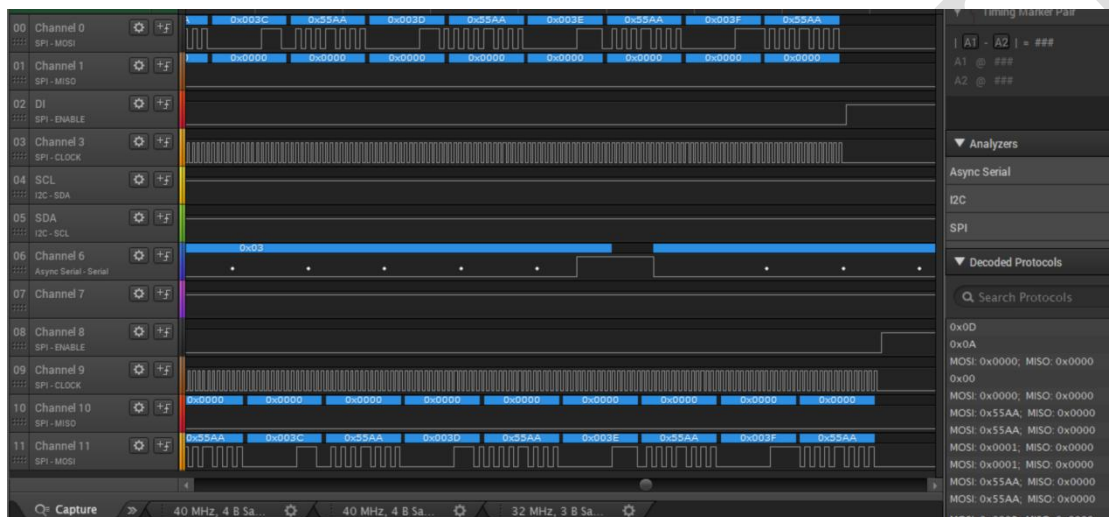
00 Channel 0
SPI - MOSI
01 Channel 1
SPI - MISO
02 DI
SPI - ENABLE
03 Channel 3
SPI - CLOCK
04 SCL
I2C - SDA
05 SDA
I2C - SCL
06 Channel 6
Async Serial - Serial
07 Channel 7
08 Channel 8
SPI - ENABLE
09 Channel 9
SPI - CLOCK
10 Channel 10
SPI - MISO
11 Channel 11
SPI - MOSI

0x003C 0x55AA 0x003D 0x55AA 0x003E 0x55AA 0x003F 0x55AA
0x0000 0x0000 0x0000 0x0000 0x0000 0x0000 0x0000 0x0000
0x03
0x0000 0x0000 0x0000 0x0000 0x0000 0x0000 0x0000 0x0000 0x0000
0x55AA 0x003C 0x55AA 0x003D 0x55AA 0x003E 0x55AA 0x003F 0x55AA

Timing Marker Pair
| A1 - A2 | = ###
A1 @ ###
A2 @ ###

▼ Analyzers
Async Serial
I2C
SPI

▼ Decoded Protocols
Search Protocols
0x0D
0x0A
MOSI: 0x0000; MISO: 0x0000
0x00
MOSI: 0x0000; MISO: 0x0000
MOSI: 0x55AA; MISO: 0x0000
MOSI: 0x55AA; MISO: 0x0000
MOSI: 0x0001; MISO: 0x0000
MOSI: 0x0001; MISO: 0x0000
MOSI: 0x55AA; MISO: 0x0000
MOSI: 0x55AA; MISO: 0x0000

Capture 40 MHz, 4 B Sa... 40 MHz, 4 B Sa... 32 MHz, 3 B Sa...